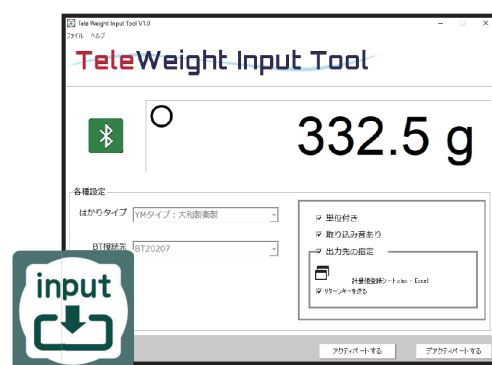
Tele Weight Input Tool V1.0
ファイル ヘルプ

TeleWeight Input Tool

○
332.5 g

各種設定
はかりタイプ YMタイプ：大和製衡製
BT接続先 BT20207

☑ 単位付き
☑ 取り込み音あり
☑ 出力先の指定
計量値登録シート.xlsx - Excel
☑ リターンキーを送る

input

アクティベートする
デアクティベートする